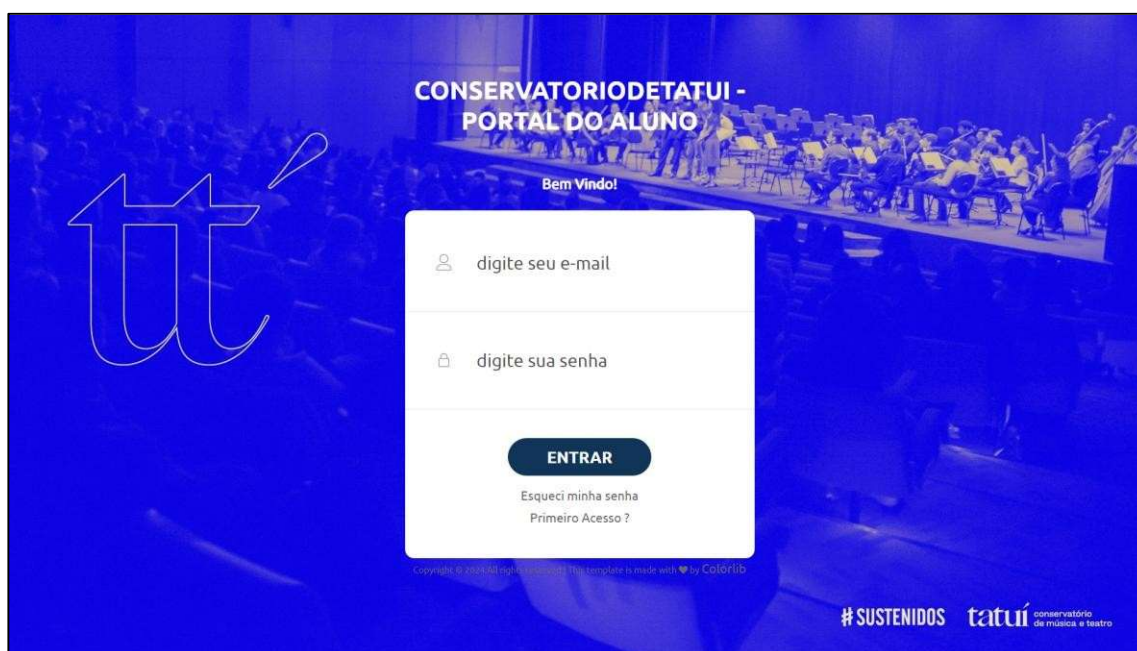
CONSERVATORIODETATUI - PORTAL DO ALUNO

tt́

Bem Vindo!

digite seu e-mail

digite sua senha

ENTRAR

Esqueci minha senha

Primeiro Acesso ?

Copyright © 2024 All rights reserved | This template is made with ♥ by Colorlib

#SUSTENIDOS

tatuí conservatório de música e teatro